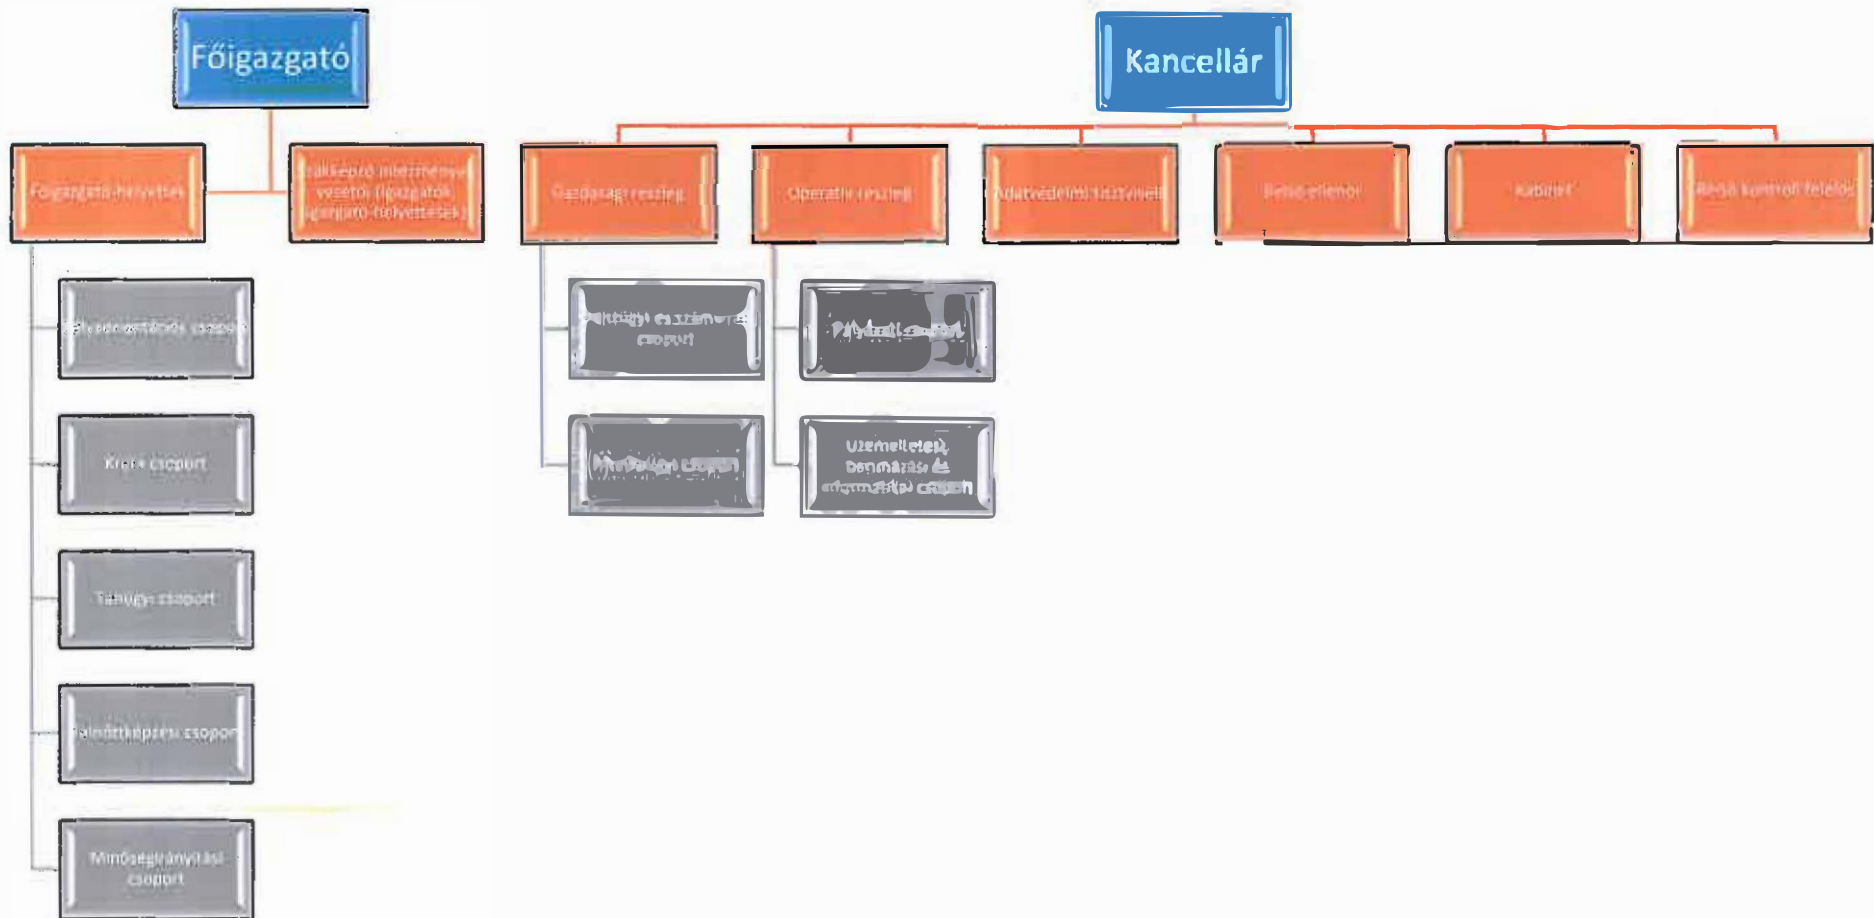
Főigazgató

Kancellár

Főigazgató-helyettes

Szakképző intézmények vezetői (igazgatók, igazgató-helyettesek)

Gazdasági részleg

Operatív részleg

Adatvédelmi tisztviselő

Belső ellenőr

Kabinet

Belső kontroll felelős

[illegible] csoport

Kreta csoport

Tanügyi csoport

Felnőttképzési csoport

Minőségirányítási csoport

Pénzügyi és számviteli csoport

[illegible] csoport

Pályázati csoport

Üzemeltetési, beruházási és informatikai csoport